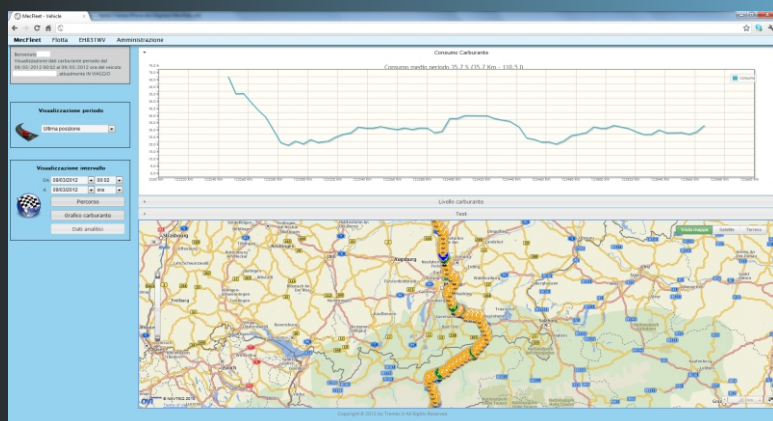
MecFleet - Vehicle

MecFleet Flotta EH631WV Amministrazione

Benvenuto
Visualizzazione dati carburante periodo dal 08-03-2012 00:02 al 08-03-2012 ora del veicolo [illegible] attualmente IN VIAGGIO

Visualizzazione periodo

Ultima posizione

Visualizzazione intervallo

Da 08/03/2012 00:02
A 08/03/2012 ore

Percorso

Grafico carburante

Dati analitici

Consumo Carburante

Consumo medio periodo 35,7 % (35,7 Km - 110,5 l)

Livello carburante

Test

Augsburg

Mappa Satellite Terreno

Copyright © 2012 by Trenta srl All Rights Reserved